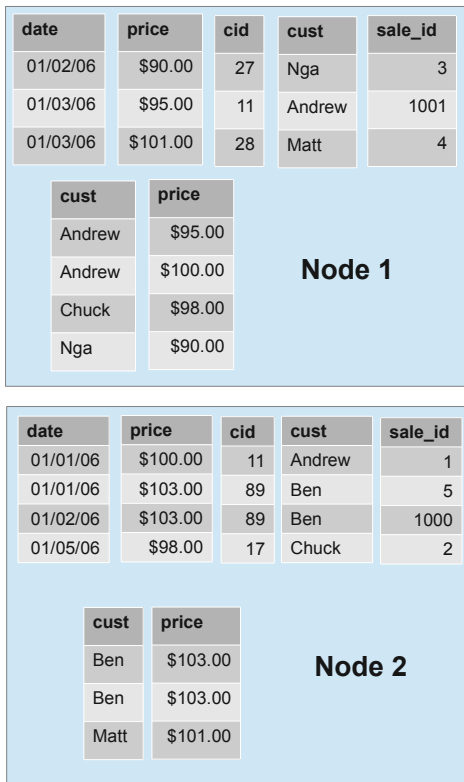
| date |
|---|
| 01/02/06 |
| 01/03/06 |
| 01/03/06 |

| price |
|---|
| \$90.00 |
| \$95.00 |
| \$101.00 |

| cid |
|---|
| 27 |
| 11 |
| 28 |

| cust |
|---|
| Nga |
| Andrew |
| Matt |

| sale_id |
|---|
| 3 |
| 1001 |
| 4 |

| cust | price |
|---|---|
| Andrew | \$95.00 |
| Andrew | \$100.00 |
| Chuck | \$98.00 |
| Nga | \$90.00 |

Node 1

| date |
|---|
| 01/01/06 |
| 01/01/06 |
| 01/02/06 |
| 01/05/06 |

| price |
|---|
| \$100.00 |
| \$103.00 |
| \$103.00 |
| \$98.00 |

| cid |
|---|
| 11 |
| 89 |
| 89 |
| 17 |

| cust |
|---|
| Andrew |
| Ben |
| Ben |
| Chuck |

| sale_id |
|---|
| 1 |
| 5 |
| 1000 |
| 2 |

| cust | price |
|---|---|
| Ben | \$103.00 |
| Ben | \$103.00 |
| Matt | \$101.00 |

Node 2